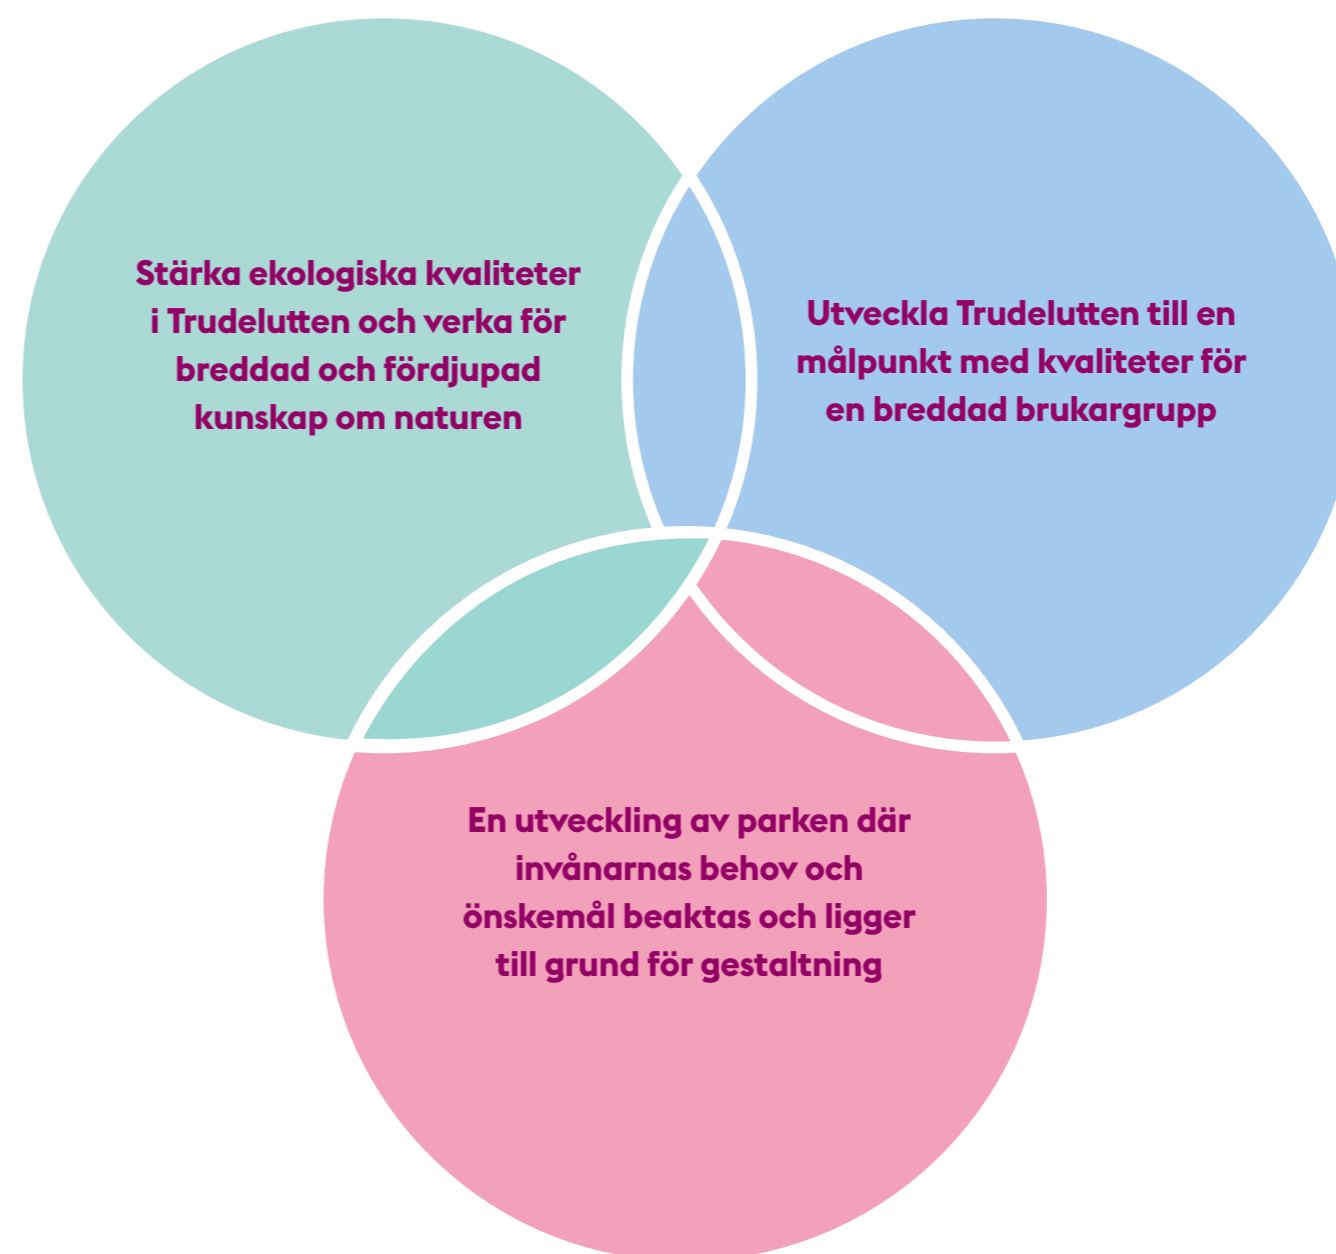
Stärka ekologiska kvaliteter i Trudelutten och verka för breddad och fördjupad kunskap om naturen

Utveckla Trudelutten till en målpunkt med kvaliteter för en breddad brukargrupp

En utveckling av parken där invånarnas behov och önskemål beaktas och ligger till grund för gestaltning